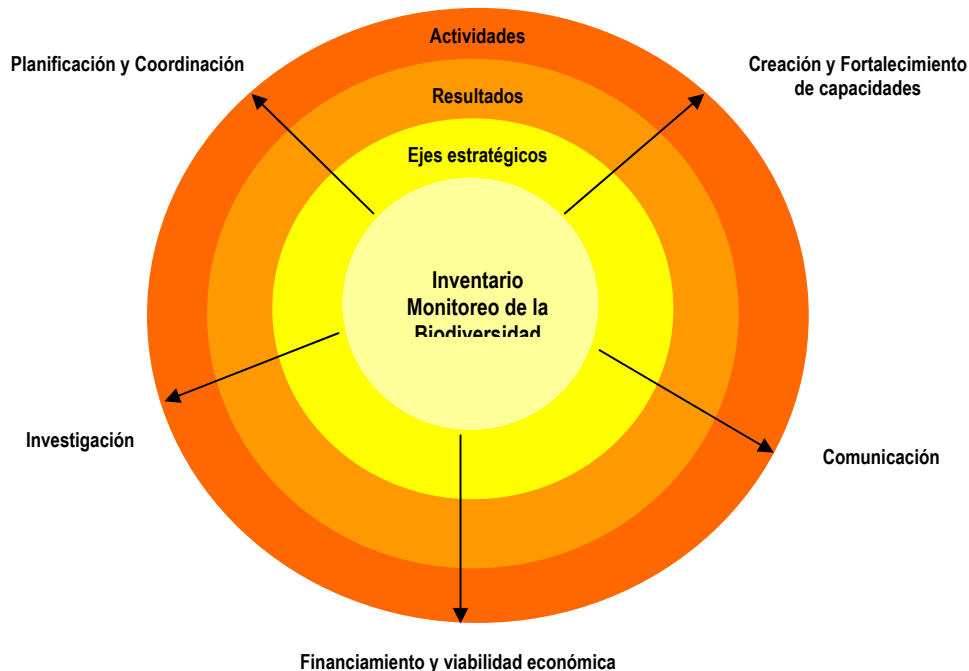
Actividades

Planificación y Coordinación

Creación y Fortalecimiento de capacidades

Resultados

Ejes estratégicos

Inventario Monitoreo de la Biodiversidad

Investigación

Comunicación

Financiamiento y viabilidad económica